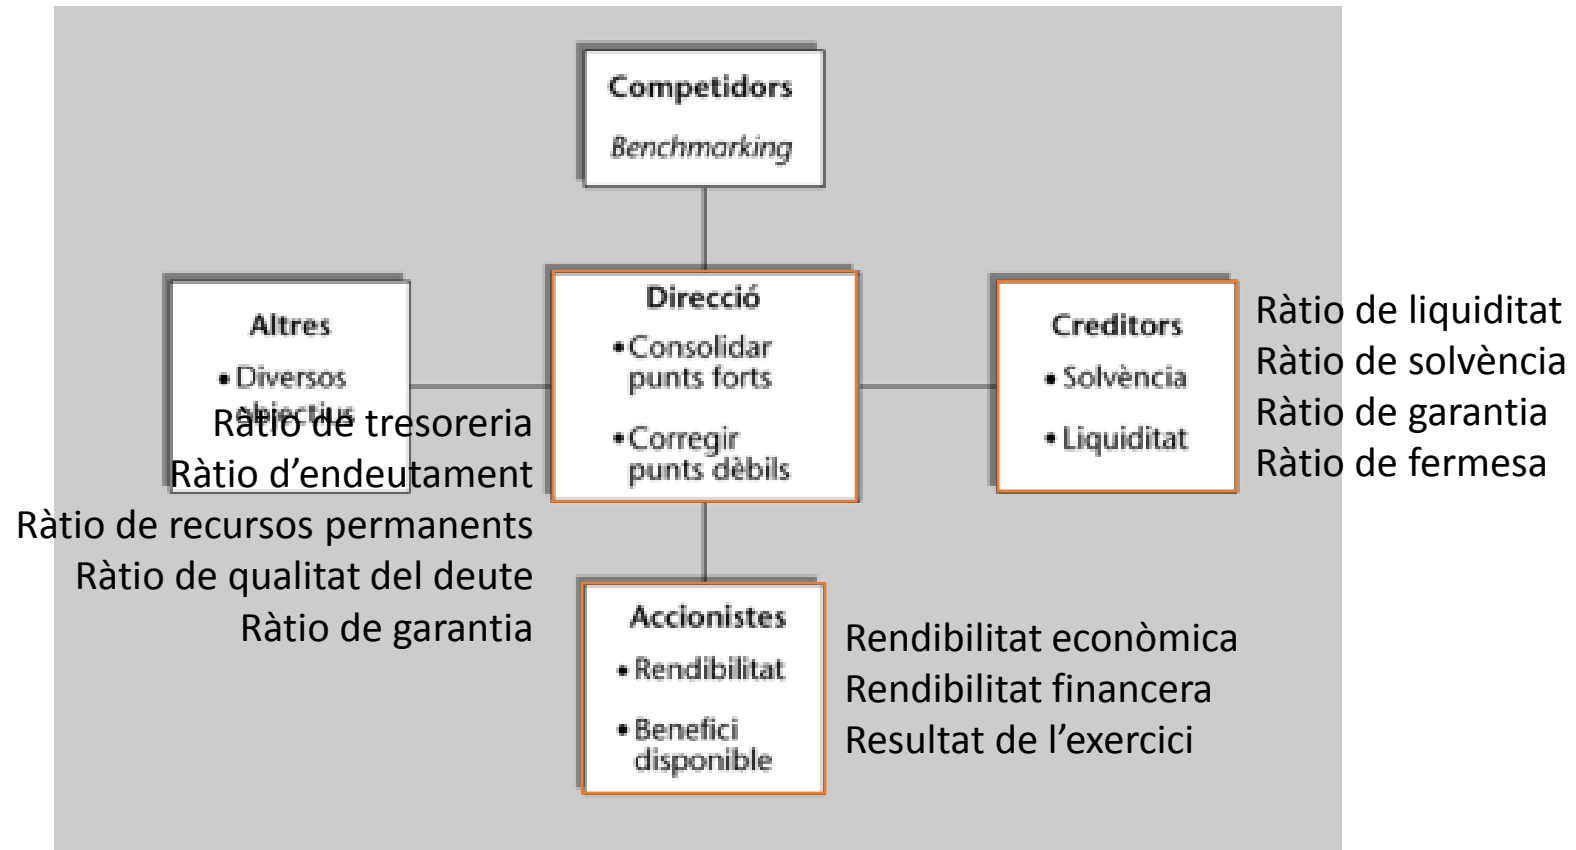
Competidors
Benchmarking

Altres
• Diversos objectius

Direcció
• Consolidar punts forts
• Corregir punts dèbils

Creditors
• Solvència
• Liquiditat

Ràtio de liquiditat
Ràtio de solvència
Ràtio de garantia
Ràtio de fermesa

Ràtio de tresoreria
Ràtio d'endeutament
Ràtio de recursos permanents
Ràtio de qualitat del deute
Ràtio de garantia

Accionistes
• Rendibilitat
• Benefici disponible

Rendibilitat econòmica
Rendibilitat financera
Resultat de l'exercici